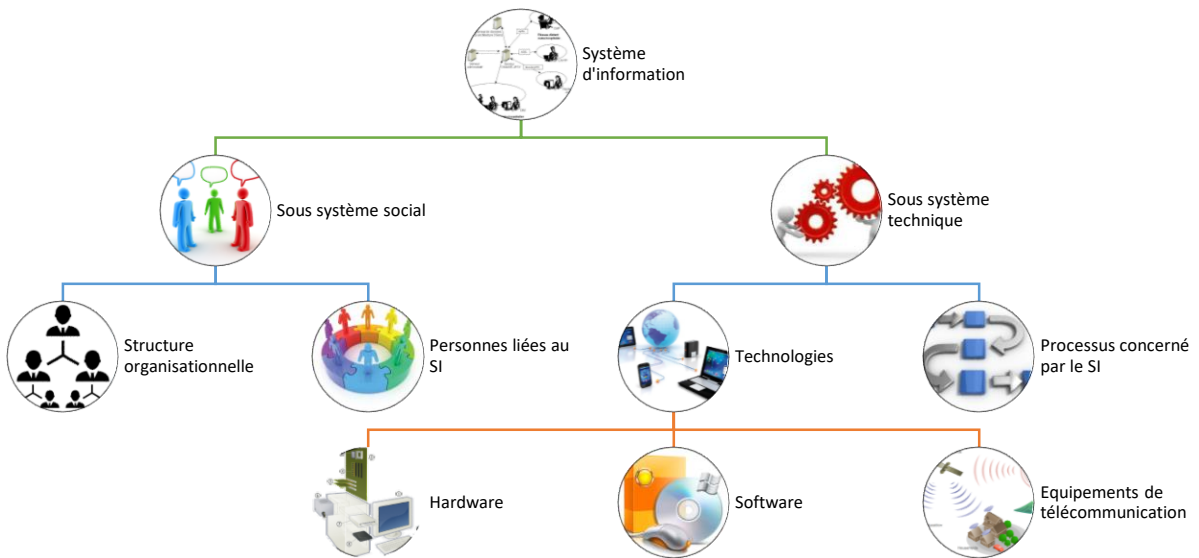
Système d'information

Sous système social

Sous système technique

Structure organisationnelle

Personnes liées au SI

Technologies

Processus concerné par le SI

Hardware

Software

Equipements de télécommunication